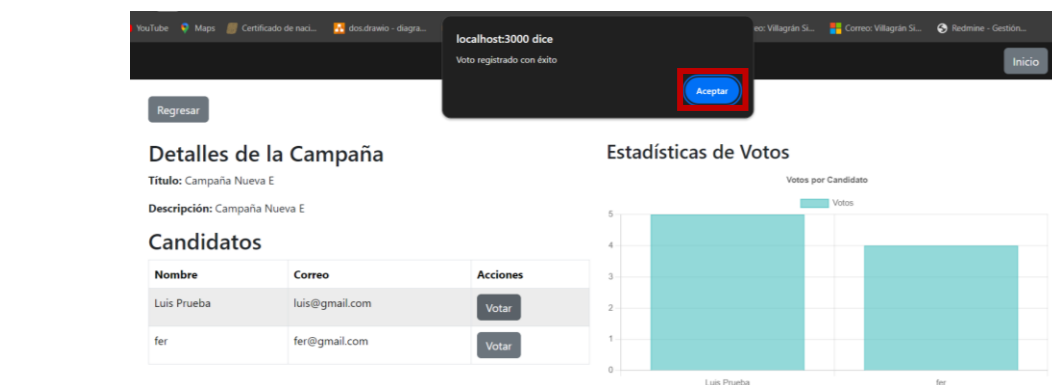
YouTube Maps Certificado de naci... dos.drawio - diagra... Correo: Villagrán Si... Correo: Villagrán Si... Redmine - Gestión...

localhost:3000 dice

Voto registrado con éxito

Aceptar

Inicio

Regresar

Detalles de la Campaña

**Título:** Campaña Nueva E

**Descripción:** Campaña Nueva E

Candidatos

| Nombre | Correo | Acciones |
|---|---|---|
| Luis Prueba | luis@gmail.com | Votar |
| fer | fer@gmail.com | Votar |

Estadísticas de Votos

Votos por Candidato

Votos

5
4
3
2
1
0

Luis Prueba
fer